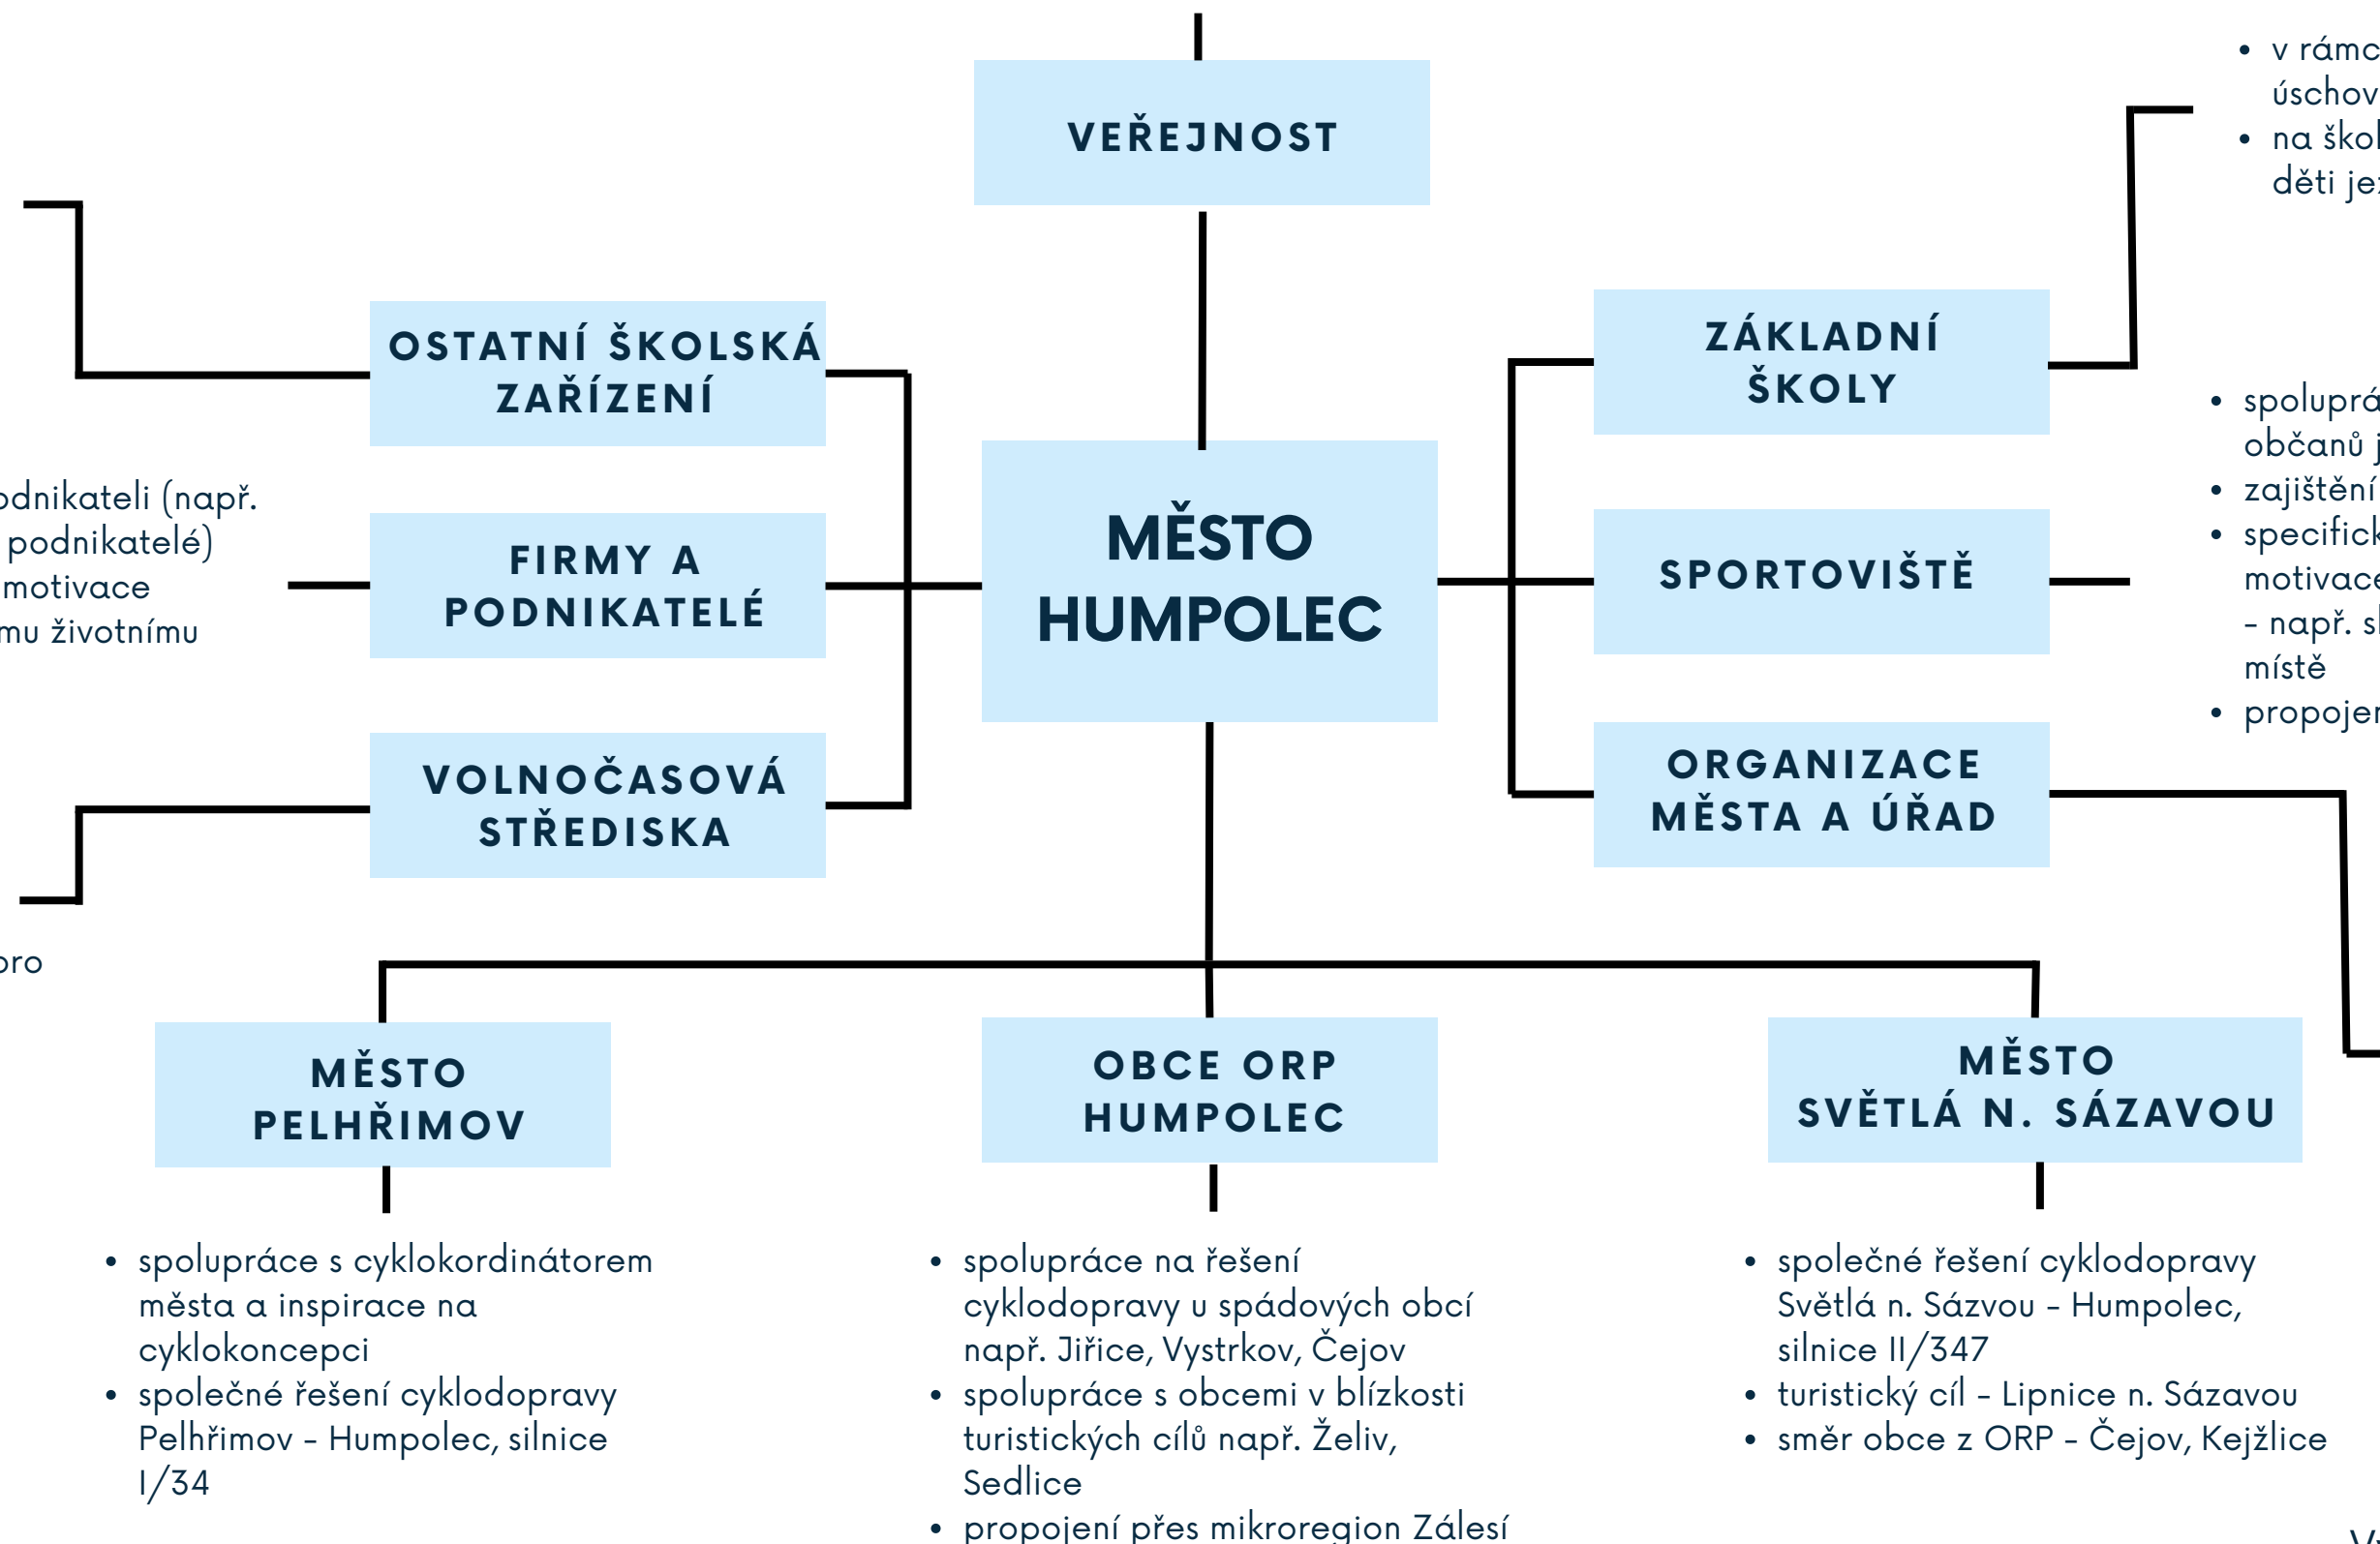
VEŘEJNOST

OSTATNÍ ŠKOLSKÁ ZAŘÍZENÍ

FIRMY A PODNIKATELÉ

VOLNOČASOVÁ STŘEDISKA

MĚSTO HUMPOLEC

ZÁKLADNÍ ŠKOLY

SPORTOVIŠTĚ

ORGANIZACE MĚSTA A ÚŘAD

- v rámc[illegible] úschov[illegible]
- na škol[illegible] děti je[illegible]

- spoluprá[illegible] občanů j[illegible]
- zajištění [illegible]
- specific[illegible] motivace – např. s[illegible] místě
- propojen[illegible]

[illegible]dnikateli (např. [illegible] podnikatelé) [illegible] motivace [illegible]mu životnímu

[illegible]ro

MĚSTO PELHŘIMOV

OBCE ORP HUMPOLEC

MĚSTO SVĚTLÁ N. SÁZAVOU

- spolupráce s cyklokordinátorem města a inspirace na cyklokoncepci
- společné řešení cyklodopravy Pelhřimov – Humpolec, silnice I/34

- spolupráce na řešení cyklodopravy u spádových obcí např. Jiřice, Vystrkov, Čejov
- spolupráce s obcemi v blízkosti turistických cílů např. Želiv, Sedlice
- propojení přes mikroregion Zálesí

- společné řešení cyklodopravy Světlá n. Sázvou – Humpolec, silnice II/347
- turistický cíl – Lipnice n. Sázavou
- směr obce z ORP – Čejov, Kejžlice

V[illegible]